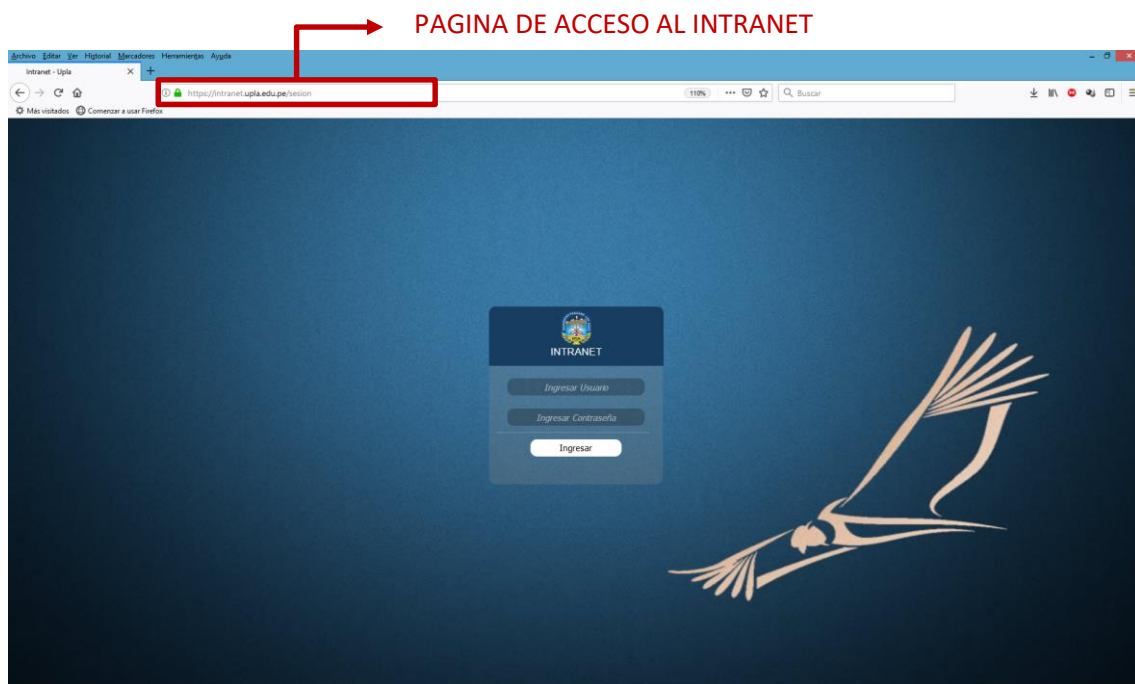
PAGINA DE ACCESO AL INTRANET

Archivo Editar Ver Historial Marcadores Herramientas Ayuda

Intranet - Upla

https://intranet.upla.edu.pe/sesion

110%

Buscar

Más visitados Comenzar a usar Firefox

INTRANET

Ingresar Usuario

Ingresar Contraseña

Ingresar